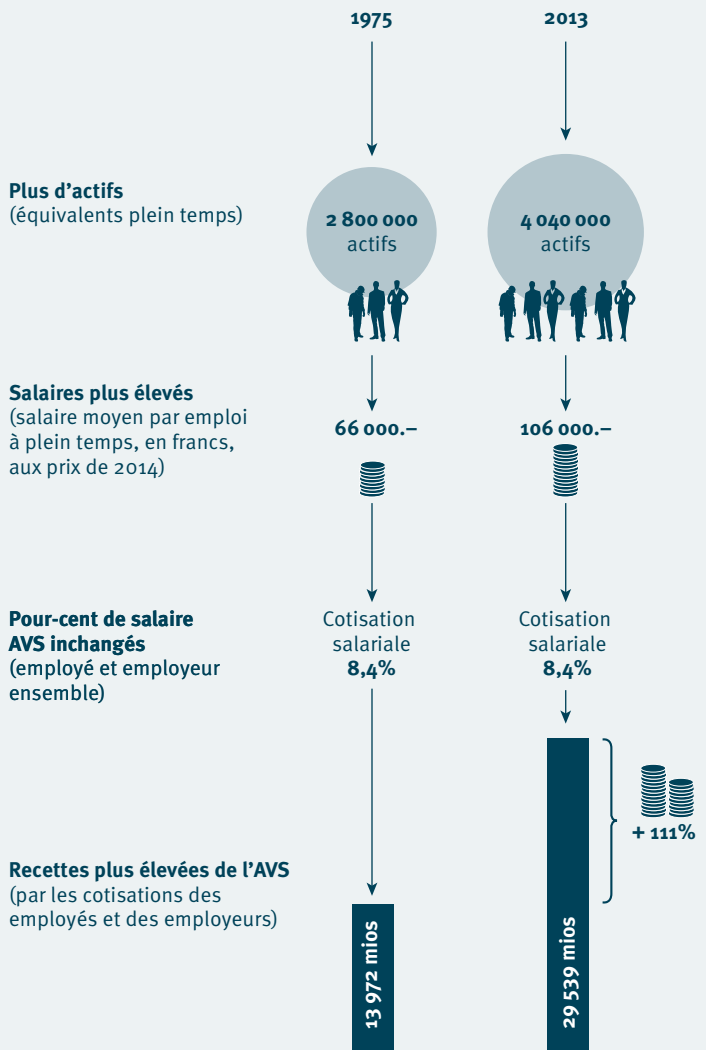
1975

2013

Plus d’actifs
(équivalents plein temps)

2 800 000
actifs

4 040 000
actifs

Salaires plus élevés
(salaire moyen par emploi à plein temps, en francs, aux prix de 2014)

66 000.–

106 000.–

Pour-cent de salaire AVS inchangés
(employé et employeur ensemble)

Cotisation salariale
8,4%

Cotisation salariale
8,4%

+ 111%

Recettes plus élevées de l’AVS
(par les cotisations des employés et des employeurs)

13 972 mios

29 539 mios